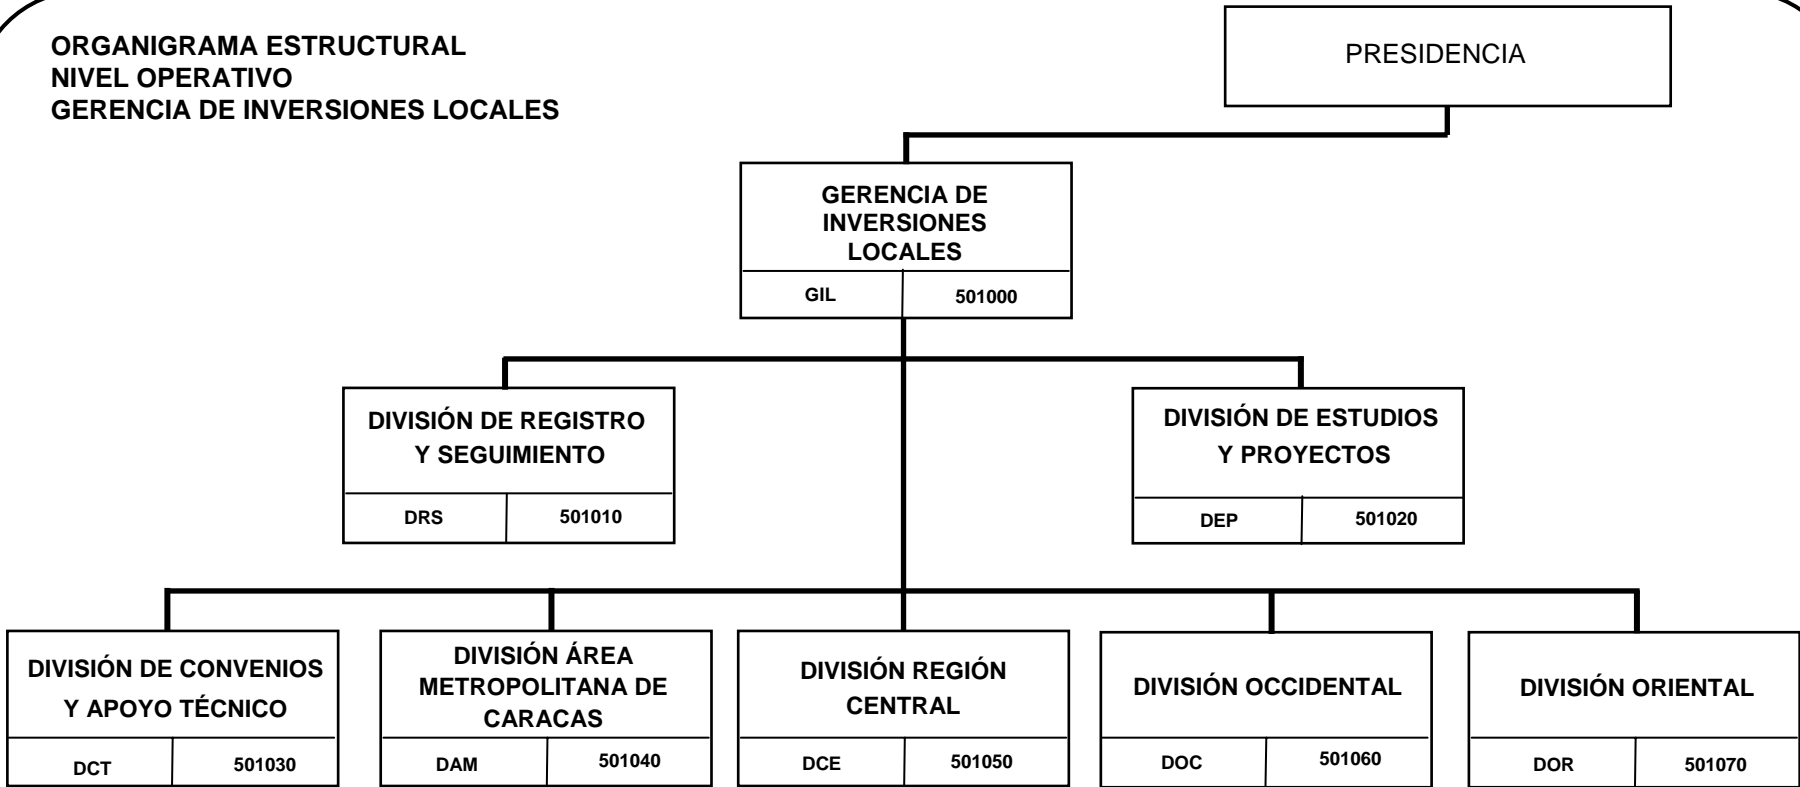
ORGANIGRAMA ESTRUCTURAL
NIVEL OPERATIVO
GERENCIA DE INVERSIONES LOCALES

PRESIDENCIA

GERENCIA DE INVERSIONES LOCALES
GIL 501000

DIVISIÓN DE REGISTRO Y SEGUIMIENTO
DRS 501010

DIVISIÓN DE ESTUDIOS Y PROYECTOS
DEP 501020

DIVISIÓN DE CONVENIOS Y APOYO TÉCNICO
DCT 501030

DIVISIÓN ÁREA METROPOLITANA DE CARACAS
DAM 501040

DIVISIÓN REGIÓN CENTRAL
DCE 501050

DIVISIÓN OCCIDENTAL
DOC 501060

DIVISIÓN ORIENTAL
DOR 501070